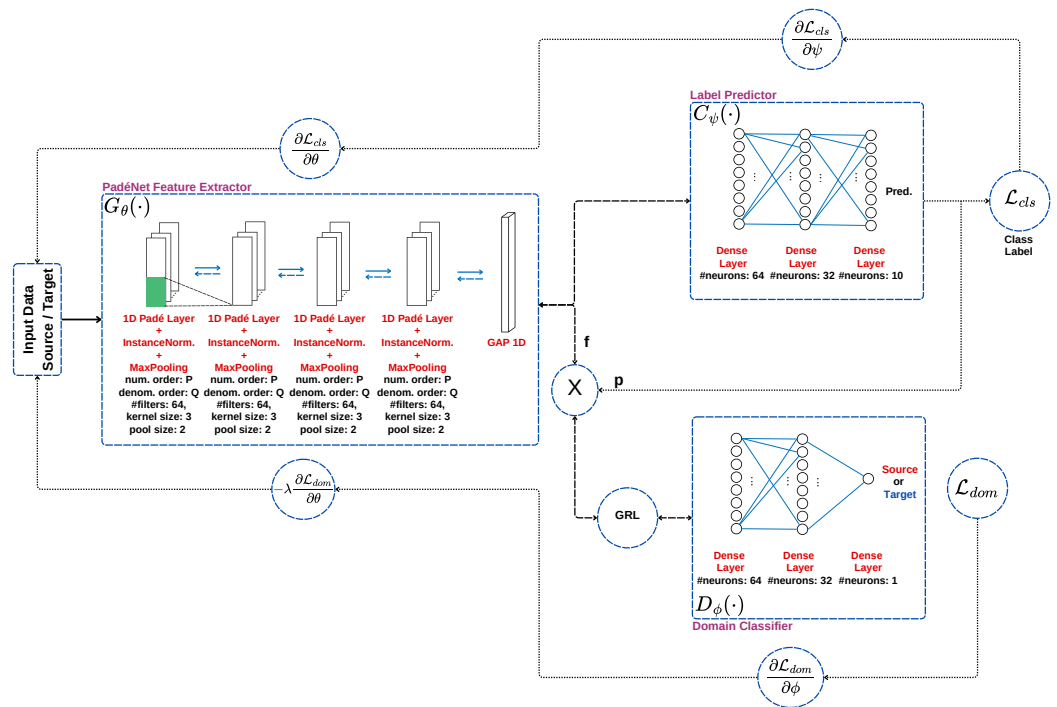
$\frac{\partial \mathcal{L}_{cls}}{\partial \psi}$

Label Predictor

$C_{\psi}(\cdot)$

$\frac{\partial \mathcal{L}_{cls}}{\partial \theta}$

PadéNet Feature Extractor

$G_{\theta}(\cdot)$

Pred.

$\mathcal{L}_{cls}$

Class Label

Dense Layer #neurons: 64

Dense Layer #neurons: 32

Dense Layer #neurons: 10

Input Data Source / Target

1D Padé Layer + InstanceNorm. + MaxPooling num. order: P denom. order: Q #filters: 64, kernel size: 3 pool size: 2

1D Padé Layer + InstanceNorm. + MaxPooling num. order: P denom. order: Q #filters: 64, kernel size: 3 pool size: 2

1D Padé Layer + InstanceNorm. + MaxPooling num. order: P denom. order: Q #filters: 64, kernel size: 3 pool size: 2

1D Padé Layer + InstanceNorm. + MaxPooling num. order: P denom. order: Q #filters: 64, kernel size: 3 pool size: 2

GAP 1D

f

X

p

$-\lambda\frac{\partial \mathcal{L}_{dom}}{\partial \theta}$

GRL

Source or Target

$\mathcal{L}_{dom}$

Dense Layer #neurons: 64

Dense Layer #neurons: 32

Dense Layer #neurons: 1

$D_{\phi}(\cdot)$

Domain Classifier

$\frac{\partial \mathcal{L}_{dom}}{\partial \phi}$